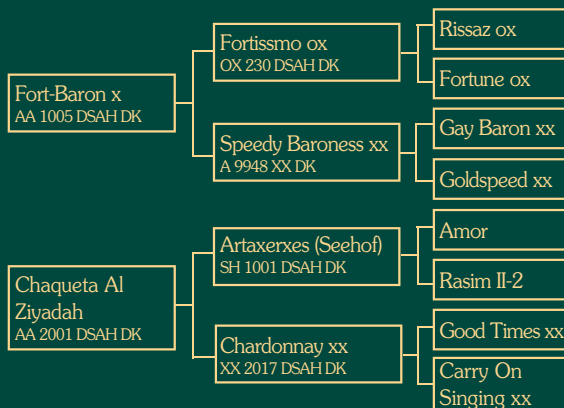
Fort-Baron x
AA 1005 DSAH DK

Fortissmo ox
OX 230 DSAH DK

Rissaz ox

Fortune ox

Speedy Baroness xx
A 9948 XX DK

Gay Baron xx

Goldspeed xx

Chaqueta Al Ziyadah
AA 2001 DSAH DK

Artaxerxes (Seehof)
SH 1001 DSAH DK

Amor

Rasim II-2

Chardonnay xx
XX 2017 DSAH DK

Good Times xx

Carry On Singing xx